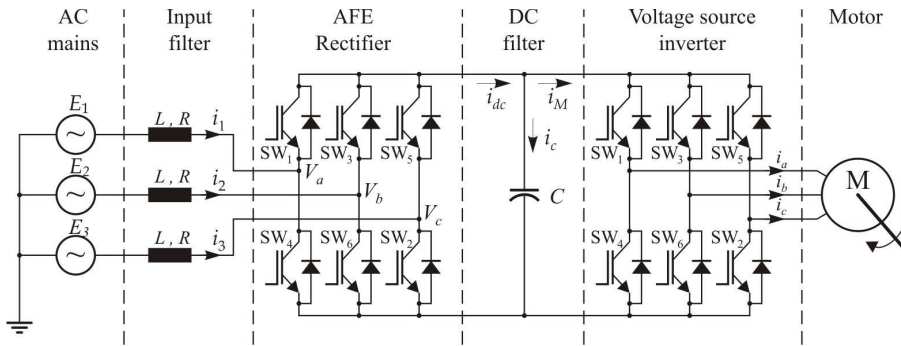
AC mains

Input filter

AFE Rectifier

DC filter

Voltage source inverter

Motor

$E_1$

$E_2$

$E_3$

$L$ , $R$

$L$ , $R$

$L$ , $R$

$i_1$

$i_2$

$i_3$

SW$_1$

SW$_3$

SW$_5$

SW$_4$

SW$_6$

SW$_2$

$V_a$

$V_b$

$V_c$

$\vec{i}_{dc}$

$\vec{i}_M$

$i_c$

$C$

SW$_1$

SW$_3$

SW$_5$

SW$_4$

SW$_6$

SW$_2$

$i_a$

$i_b$

$i_c$

M